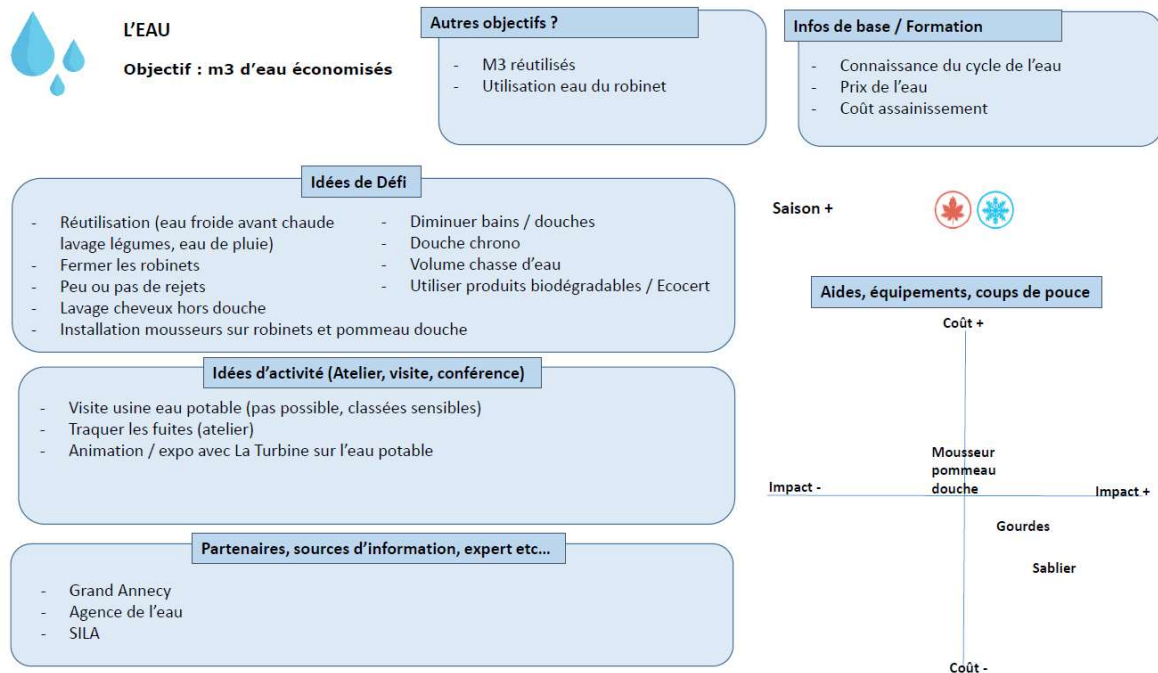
L'EAU

Objectif : m3 d'eau économisés

Autres objectifs ?

- M3 réutilisés
- Utilisation eau du robinet

Infos de base / Formation

- Connaissance du cycle de l'eau
- Prix de l'eau
- Coût assainissement

Idées de Défi

- Réutilisation (eau froide avant chaude lavage légumes, eau de pluie)
- Fermer les robinets
- Peu ou pas de rejets
- Lavage cheveux hors douche
- Installation mousseurs sur robinets et pommeau douche

- Diminuer bains / douches
- Douche chrono
- Volume chasse d'eau
- Utiliser produits biodégradables / Ecocert

Saison +

Idées d'activité (Atelier, visite, conférence)

- Visite usine eau potable (pas possible, classées sensibles)
- Traquer les fuites (atelier)
- Animation / expo avec La Turbine sur l'eau potable

Partenaires, sources d'information, expert etc...

- Grand Annecy
- Agence de l'eau
- SILA

Aides, équipements, coups de pouce

Coût +

Mousseur pommeau douche

Impact -

Impact +

Gourdes

Sablier

Coût -